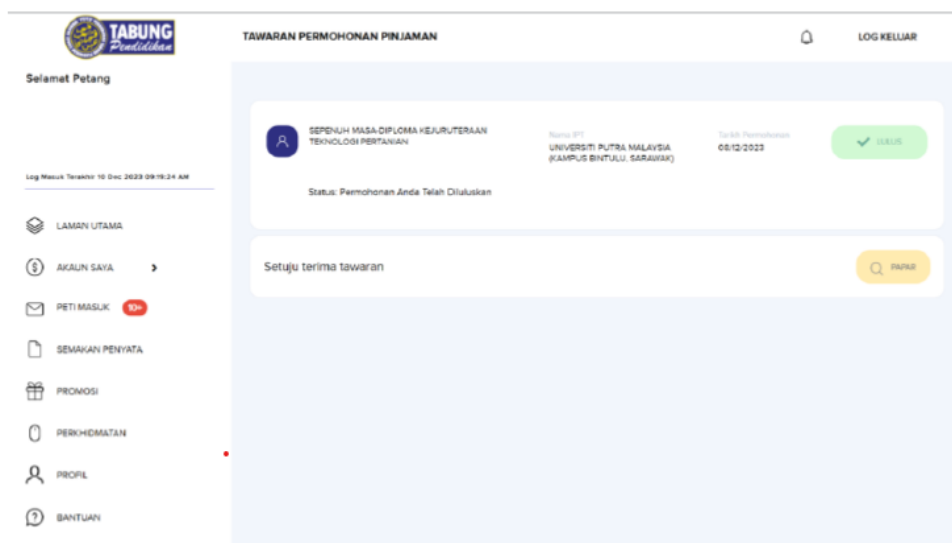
TABUNG Pendidikan

TAWARAN PERMOHONAN PINJAMAN

LOG KELUAR

Selamat Petang

Log Masuk Terakhir 10 Dec 2023 09:19:24 AM

LAMAN UTAMA

AKAUN SAYA

PETI MASUK 10+

SEMAKAN PENYATA

PROMOSI

PERKHIDMATAN

PROFIL

BANTUAN

SEPENUH MASA-DIPLOMA KEJURUTERAAN TEKNOLOGI PERTANIAN

Nama IPT
UNIVERSITI PUTRA MALAYSIA (KAMPUS BINTULU, SARAWAK)

Tarikh Permohonan
08/12/2023

LULUS

Status: Permohonan Anda Telah Diluluskan

Setuju terima tawaran

PAPAR